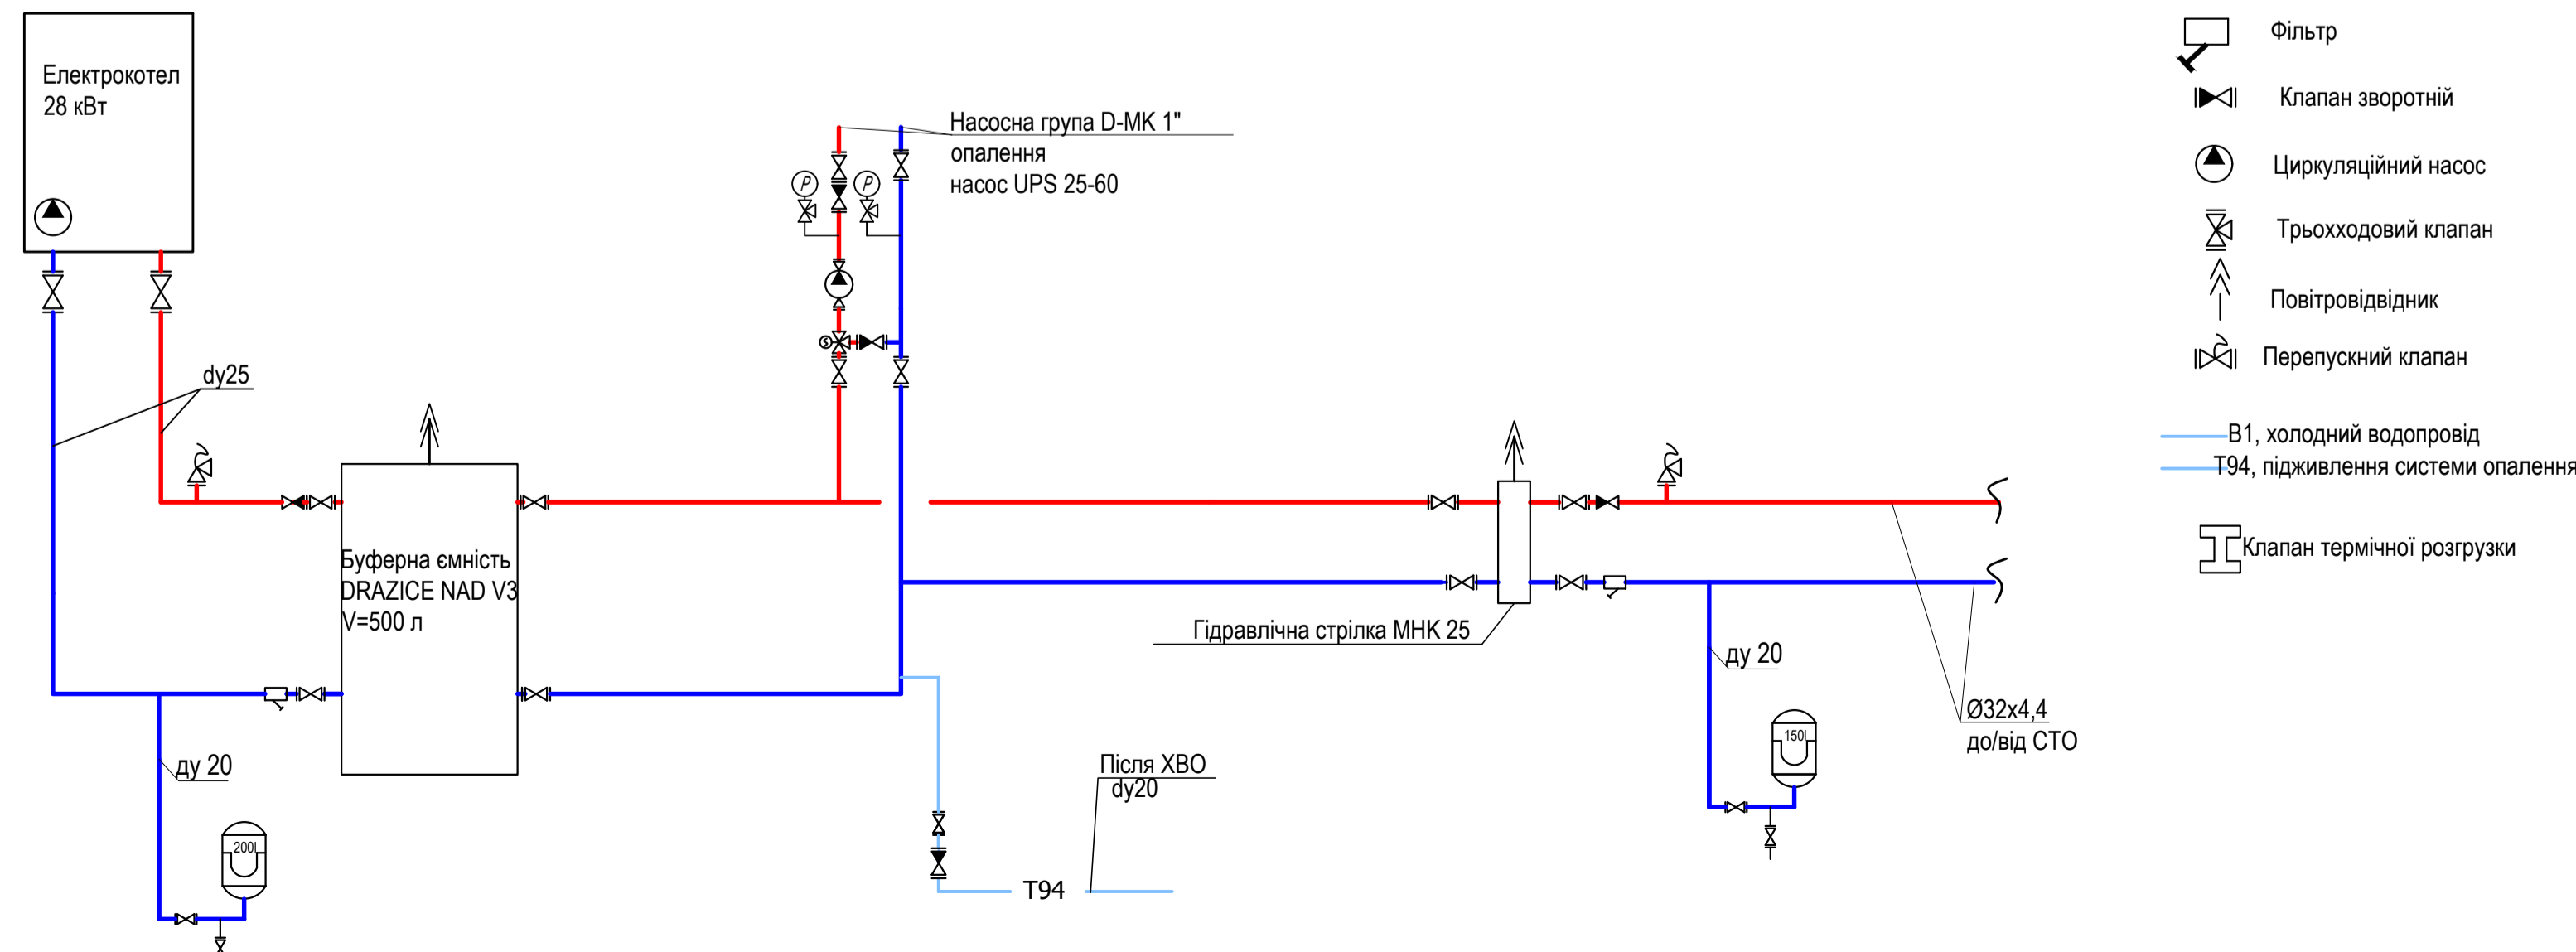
Електрокотел
28 кВт

dy25

Буферна ємність
DRAZICE NAD V3
V=500 л

ду 20

200l

Насосна група D-MK 1"
опалення
насос UPS 25-60

P

P

S

T94

Після ХВО
dy20

Гідравлічна стрілка МНК 25

ду 20

150l

Ø32х4,4
до/від СТО

Фільтр

Клапан зворотній

Циркуляційний насос

Трьохходовий клапан

Повітровідвідник

Перепускний клапан

В1, холодний водопровід
Т94, підживлення системи опалення

Клапан термічної розгрузки